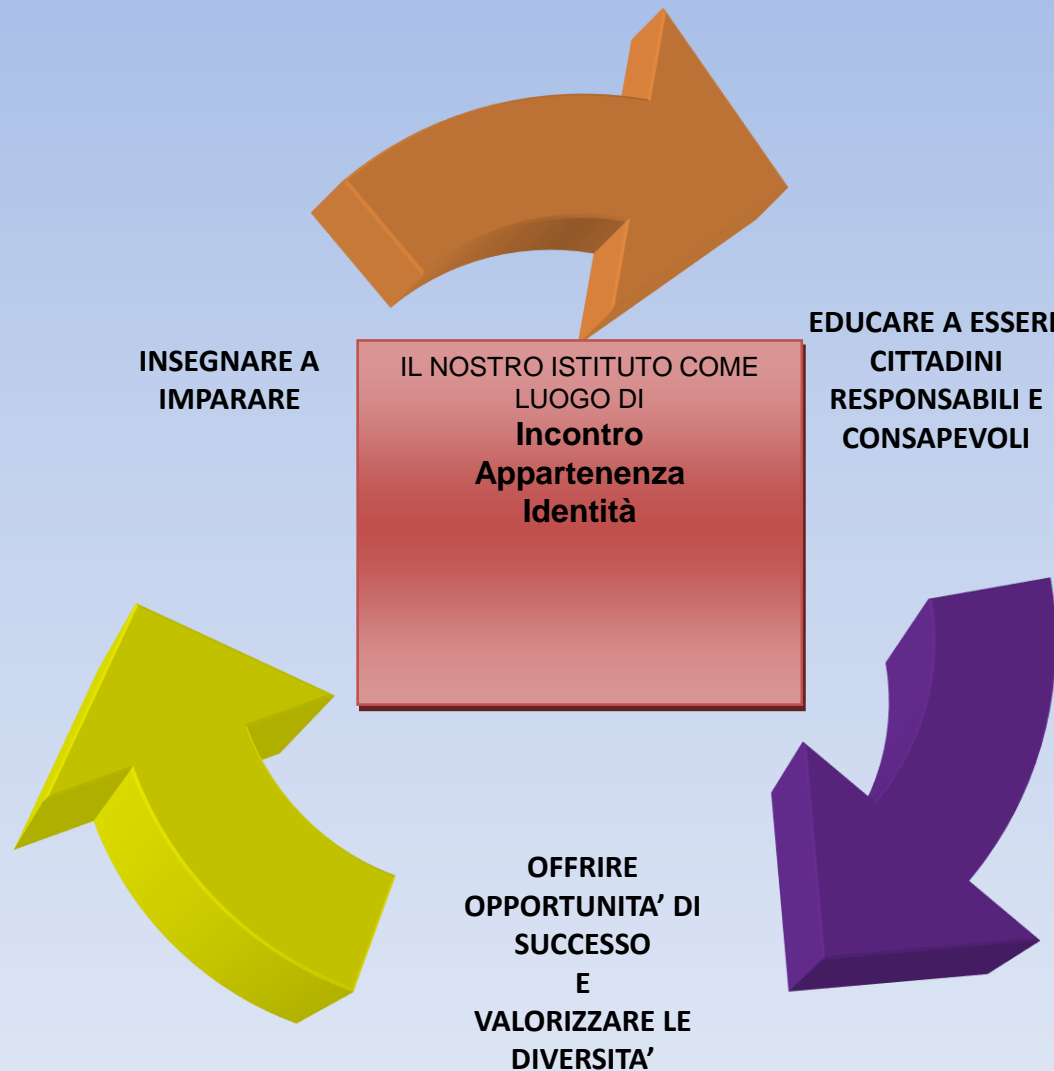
INSEGNARE A IMPARARE

IL NOSTRO ISTITUTO COME LUOGO DI
Incontro
Appartenenza
Identità

EDUCARE A ESSERE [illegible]
CITTADINI RESPONSABILI E CONSAPEVOLI

OFFRIRE OPPORTUNITA' DI SUCCESSO
E
VALORIZZARE LE DIVERSITA'